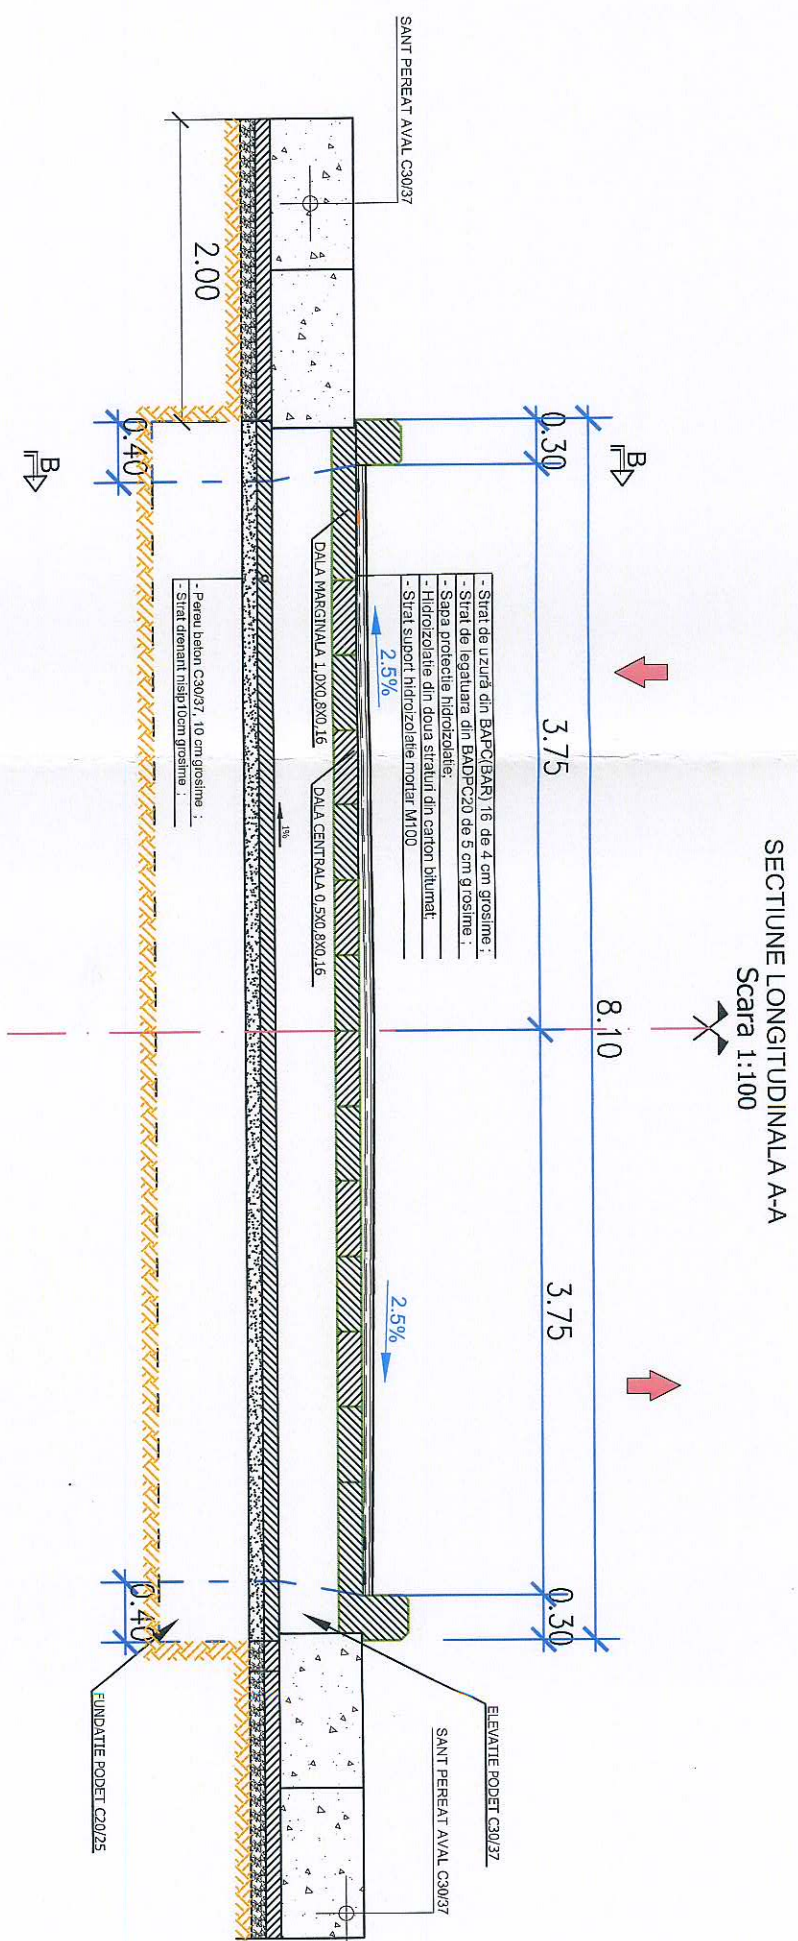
SECTIUNE LONGITUDINALA A-A
Scara 1:100

SANT PEREAT AVAL C30/37

2.00

0.30

3.75

8.10

3.75

0.30

0.40

0.40

B

B

- Strat de uzură din BAPC(BAR) 16 de 4 cm grosime ;
- Strat de legatura din BADPC20 de 5 cm grosime ;
- Sapa protectie hidroizolatie;
- Hidroizolatie din doua straturi din carton bitumat;
- Strat suport hidroizolatie mortar M100

2.5%

2.5%

DALA MARGINALA 1.0X0.8X0.16

DALA CENTRALA 0.5X0.8X0.16

1%

- Pereu beton C30/37, 10 cm grosime ;
- Strat drenant nisip 10cm grosime ;

ELEVATIE PODET C30/37

SANT PEREAT AVAL C30/37

FUNDATIE PODET C20/25